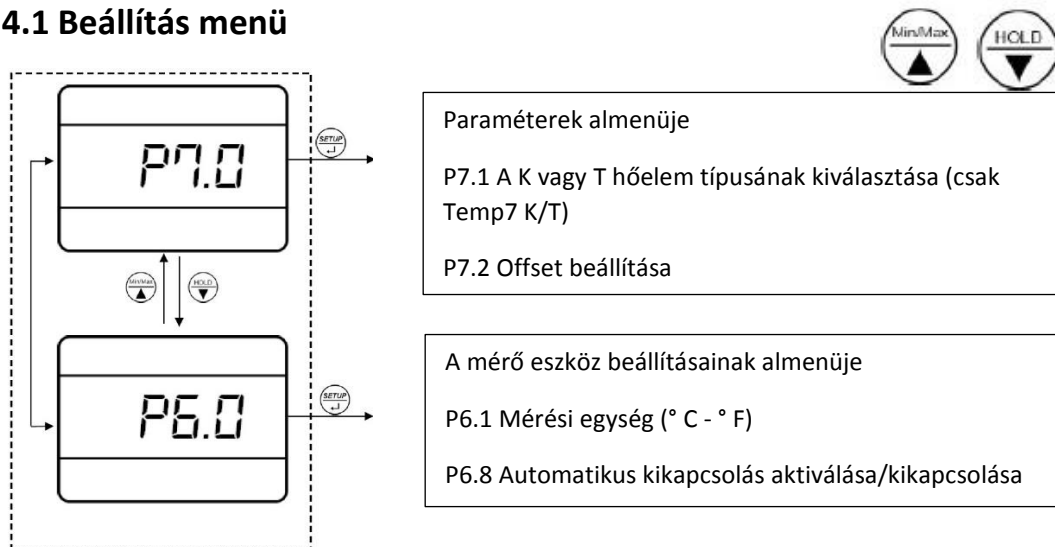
4.1 Beállítás menü

Min/Max
HOLD

P7.0

SETUP

Paraméterek almenüje

P7.1 A K vagy T hőelem típusának kiválasztása (csak Temp7 K/T)

P7.2 Offset beállítása

Min/Max
HOLD

P6.0

SETUP

A mérő eszköz beállításainak almenüje

P6.1 Mérési egység (° C - ° F)

P6.8 Automatikus kikapcsolás aktiválása/kikapcsolása